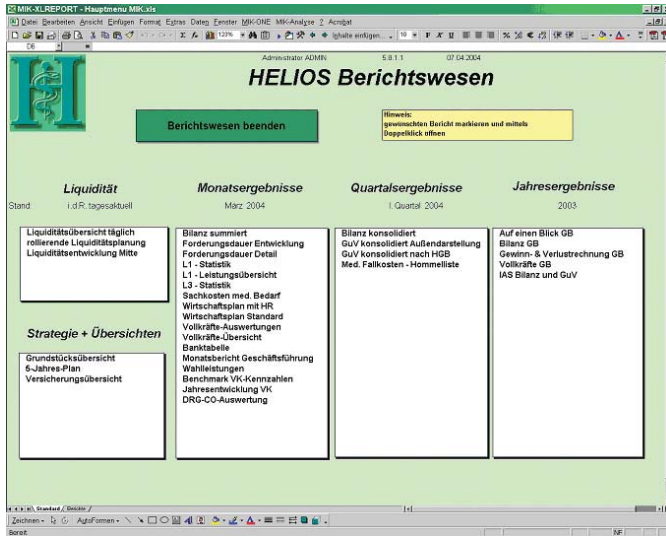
MIK-XLREPORT - Hauptmenu MIK.xls

Datei Bearbeiten Ansicht Einfügen Format Extras Daten Fenster MIK-ONE MIK-Analyse ? Acrobat

D6

Administrator ADMIN 5.8.1.1 07.04.2004

HELIOS Berichtswesen

Berichtswesen beenden

Hinweis:
gewünschten Bericht markieren und mittels Doppelklick öffnen

Liquidität

Monatsergebnisse

Quartalsergebnisse

Jahresergebnisse

Stand i.d.R. tagesaktuell

März 2004

I. Quartal 2004

2003

Liquiditätsübersicht täglich
rollierende Liquiditätsplanung
Liquiditätsentwicklung Mitte

Bilanz summiert
Forderungsdauer Entwicklung
Forderungsdauer Detail
L1 - Statistik
L1 - Leistungsübersicht
L3 - Statistik
Sachkosten med. Bedarf
Wirtschaftsplan mit HR
Wirtschaftsplan Standard
Vollkräfte-Auswertungen
Vollkräfte-Übersicht
Banktabelle
Monatsbericht Geschäftsführung
Wahlleistungen
Benchmark VK-Kennzahlen
Jahresentwicklung VK
DRG-CO-Auswertung

Bilanz konsolidiert
GuV konsolidiert Außendarstellung
GuV konsolidiert nach HGB
Med. Fallkosten - Hommelliste

Auf einen Blick GB
Bilanz GB
Gewinn- & Verlustrechnung GB
Vollkräfte GB
IAS Bilanz und GuV

Strategie + Übersichten

Grundstücksübersicht
5-Jahres-Plan
Versicherungsübersicht

Standard / Berichte /

Zeichnen - AutoFormen -

Bereit NF